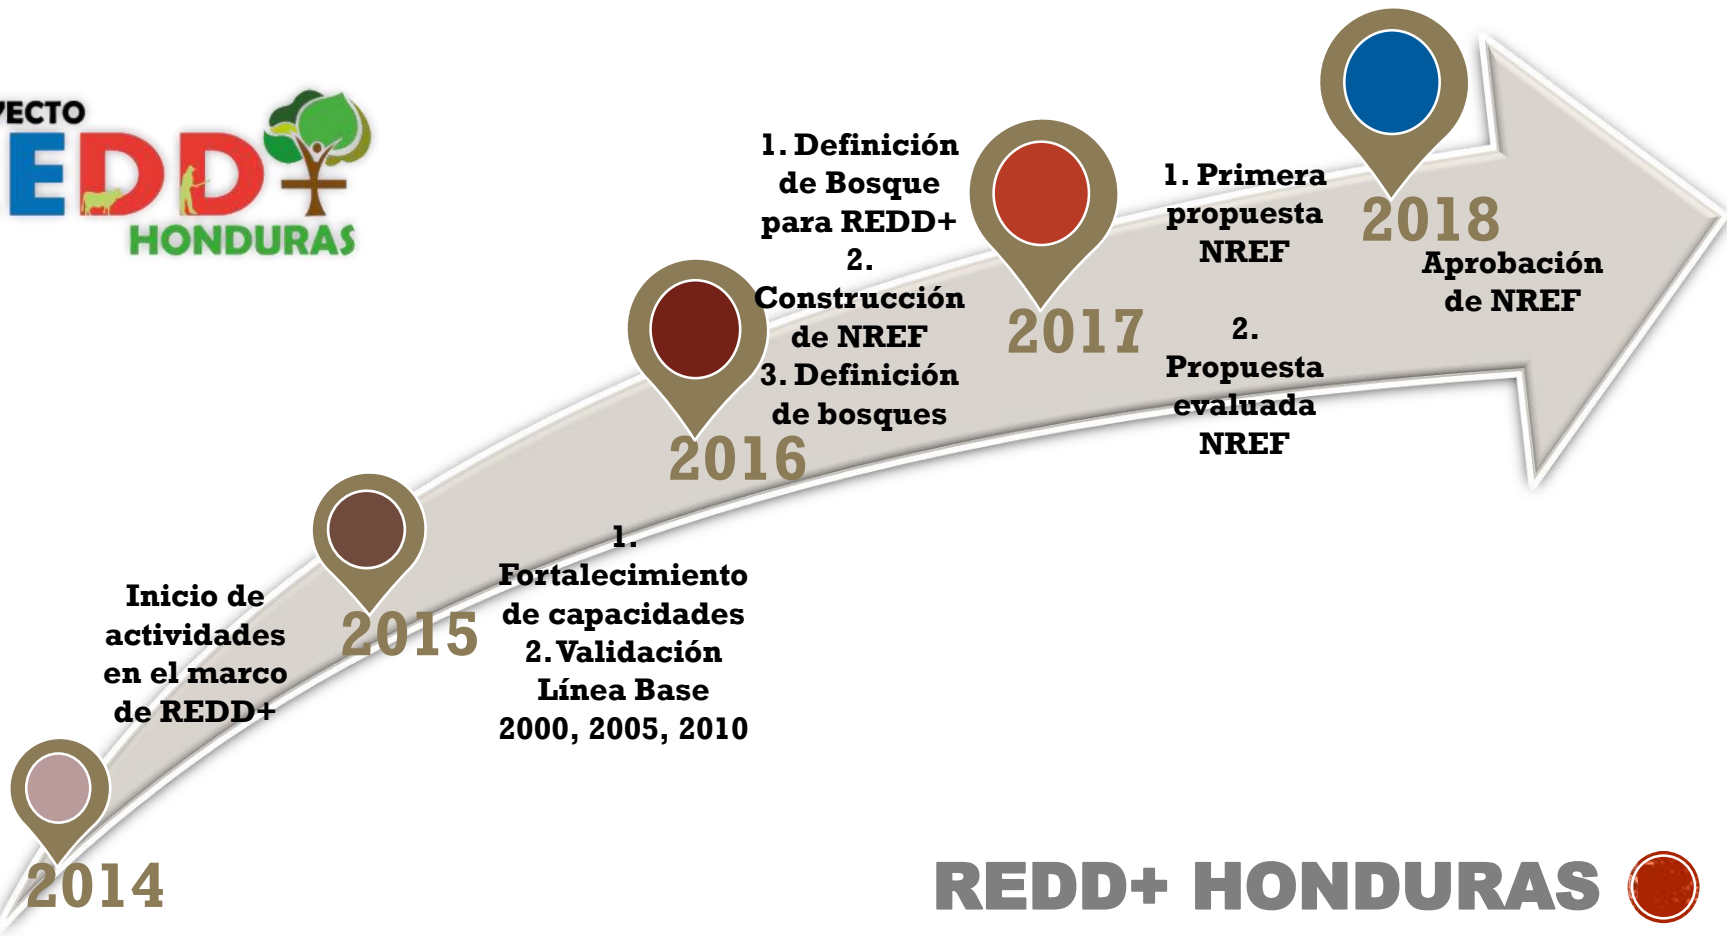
ECTO
EDD
HONDURAS

1. Definición de Bosque para REDD+
2. Construcción de NREF
3. Definición de bosques

2016

1. Primera propuesta NREF
2. Propuesta evaluada NREF

2017

2018
Aprobación de NREF

Inicio de actividades en el marco de REDD+

2014

2015

1. Fortalecimiento de capacidades
2. Validación Línea Base 2000, 2005, 2010

REDD+ HONDURAS